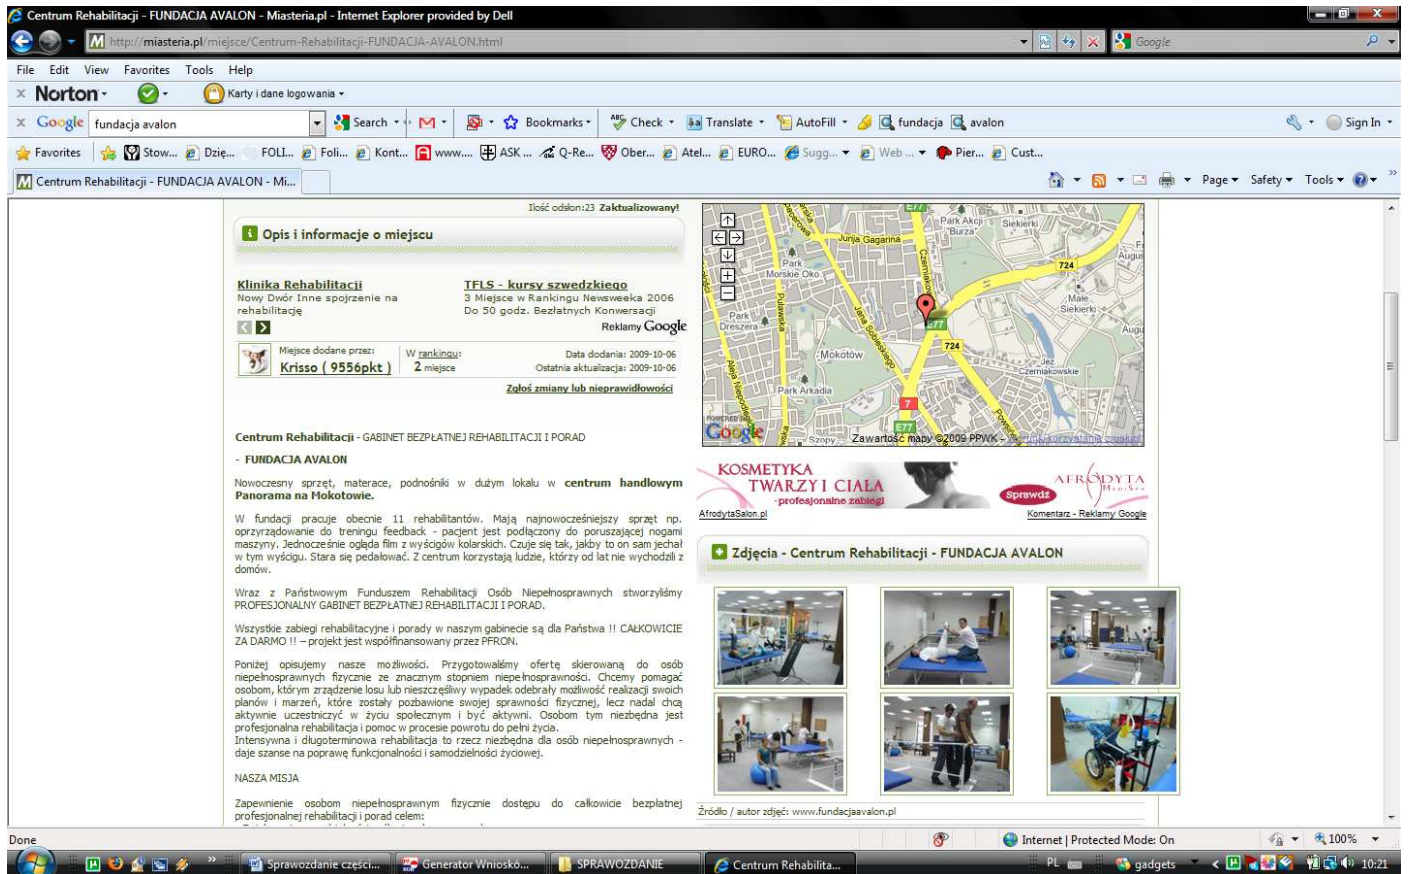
Centrum Rehabilitacji - FUNDACJA AVALON - Miasteria.pl - Internet Explorer provided by Dell

http://miasteria.pl/miejsce/Centrum-Rehabilitacji-FUNDACJA-AVALON.html

Google

File Edit View Favorites Tools Help

Norton

Karty i dane logowania

Google fundacja avalon

Search Bookmarks Check Translate AutoFill fundacja avalon Sign In

Favorites Stow... Dzię... FOLI... Foli... Kont... www.... ASK ... Q-Re... Ober... Atel... EURO... Sugg... Web ... Pier... Cust...

Centrum Rehabilitacji - FUNDACJA AVALON - Mi...

Page Safety Tools

Ilość odsłon:23 Zaktualizowany!

Opis i informacje o miejscu

Klinika Rehabilitacji
Nowy Dwór Inne spojrzenie na rehabilitację

TFLS - kursy szwedzkiego
3 Miejsce w Rankingu Newsweeka 2006
Do 50 godz. Bezpłatnych Konwersacji

Reklamy Google

Miejsce dodane przez:
Krisso ( 9556pkt )

W rankingu:
2 miejsce

Data dodania: 2009-10-06
Ostatnia aktualizacja: 2009-10-06

Zgłoś zmianę lub nieprawidłowości

Centrum Rehabilitacji - GABINET BEZPŁATNEJ REHABILITACJI I PORAD

- FUNDACJA AVALON

Nowoczesny sprzęt, materace, podnośniki w dużym lokalu w centrum handlowym Panorama na Mokotowie.

W fundacji pracuje obecnie 11 rehabilitantów. Mają najnowocześniejszy sprzęt np. oprzyrządowanie do treningu feedback - pacjent jest podłączony do poruszającej nogami maszyny. Jednocześnie ogląda film z wyścigów kolarskich. Czuje się tak, jakby to on sam jechał w tym wyścigu. Stara się pedałować. Z centrum korzystają ludzie, którzy od lat nie wychodzili z domów.

Wraz z Państwowym Funduszem Rehabilitacji Osób Niepełnosprawnych stworzyliśmy PROFESJONALNY GABINET BEZPŁATNEJ REHABILITACJI I PORAD.

Wszystkie zabiegi rehabilitacyjne i porady w naszym gabinecie są dla Państwa !! CAŁKOWICIE ZA DARMO !! – projekt jest współfinansowany przez PFRON.

Poniżej opisujemy nasze możliwości. Przygotowaliśmy ofertę skierowaną do osób niepełnosprawnych fizycznie ze znacznym stopniem niepełnosprawności. Chcemy pomagać osobom, którym zrządzenie losu lub nieszczęśliwy wypadek odebrały możliwość realizacji swoich planów i marzeń, które zostały pozbawione swojej sprawności fizycznej, lecz nadal chcą aktywnie uczestniczyć w życiu społecznym i być aktywni. Osobom tym niezbędna jest profesjonalna rehabilitacja i pomoc w procesie powrotu do pełni życia.
Intensywna i długoterminowa rehabilitacja to rzecz niezbędna dla osób niepełnosprawnych - daje szanse na poprawę funkcjonalności i samodzielności życiowej.

NASZA MISJA

Zapewnienie osobom niepełnosprawnym fizycznie dostępu do całkowicie bezpłatnej profesjonalnej rehabilitacji i porad celem:

Park Akcji "Burza" Siekierki Junija Gagarina Park Morskie Oko E77 724 Czerniakowska Male Siekierki Park Dreszera Puławska Mokotów 724 Jez. Czerniakowskie Park Arkadia Aleja Niepodległości 7 Szopy E77 POWERED BY Google Zawartość mapy ©2009 PPWK - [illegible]

KOSMETYKA TWARZY I CIAŁA -profesjonalne zabiegi Sprawdź AFRODYTA
AfrodytaSalon.pl Komentarz - Reklamy Google

Zdjęcia - Centrum Rehabilitacji - FUNDACJA AVALON

Źródło / autor zdjęć: www.fundacjaavalon.pl

Done Internet | Protected Mode: On 100%

Sprawozdanie części... Generator Wniosko... SPRAWOZDANIE Centrum Rehabilita... PL gadgets 10:21